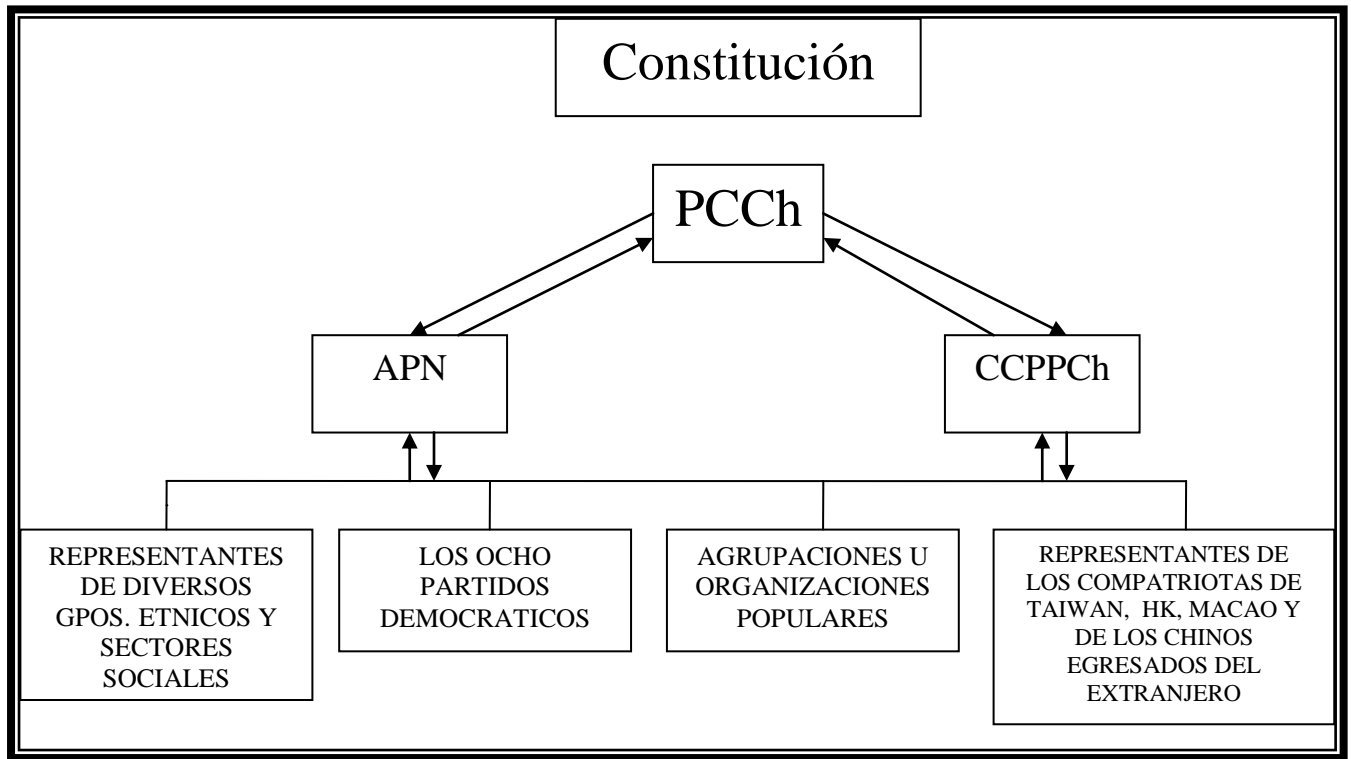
Constitución

PCCh

APN

CCPPCh

REPRESENTANTES DE DIVERSOS GPOS. ETNICOS Y SECTORES SOCIALES

LOS OCHO PARTIDOS DEMOCRATICOS

AGRUPACIONES U ORGANIZACIONES POPULARES

REPRESENTANTES DE LOS COMPATRIOTAS DE TAIWAN, HK, MACAO Y DE LOS CHINOS EGRESADOS DEL EXTRANJERO